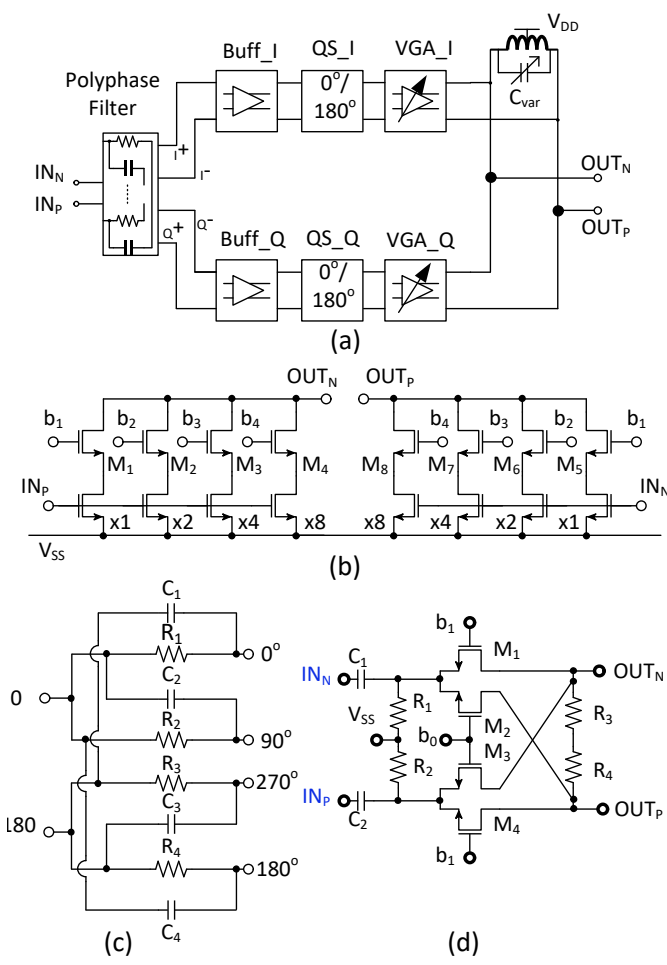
Polyphase Filter

Buff_I

QS_I

$0^o$/ $180^o$

VGA_I

$V_{DD}$

$C_{var}$

$I^+$

$I^-$

$IN_N$

$IN_P$

$Q^+$

$Q^-$

$OUT_N$

$OUT_P$

Buff_Q

QS_Q

$0^o$/ $180^o$

VGA_Q

(a)

$OUT_N$ $OUT_P$

$b_1$ $b_2$ $b_3$ $b_4$ $b_4$ $b_3$ $b_2$ $b_1$

$M_1$ $M_2$ $M_3$ $M_4$ $M_8$ $M_7$ $M_6$ $M_5$

$IN_P$ $IN_N$

x1 x2 x4 x8 x8 x4 x2 x1

$V_{SS}$

(b)

$C_1$

$R_1$

$0^o$

$C_2$

0

$R_2$

$90^o$

$R_3$

$270^o$

$C_3$

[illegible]180

$R_4$

$180^o$

$C_4$

(c)

$b_1$

$M_1$

$IN_N$

$C_1$

$OUT_N$

$R_1$

$V_{SS}$

$M_2$

$b_0$

$M_3$

$R_3$

$R_4$

$R_2$

$IN_P$

$C_2$

$OUT_P$

$M_4$

$b_1$

(d)